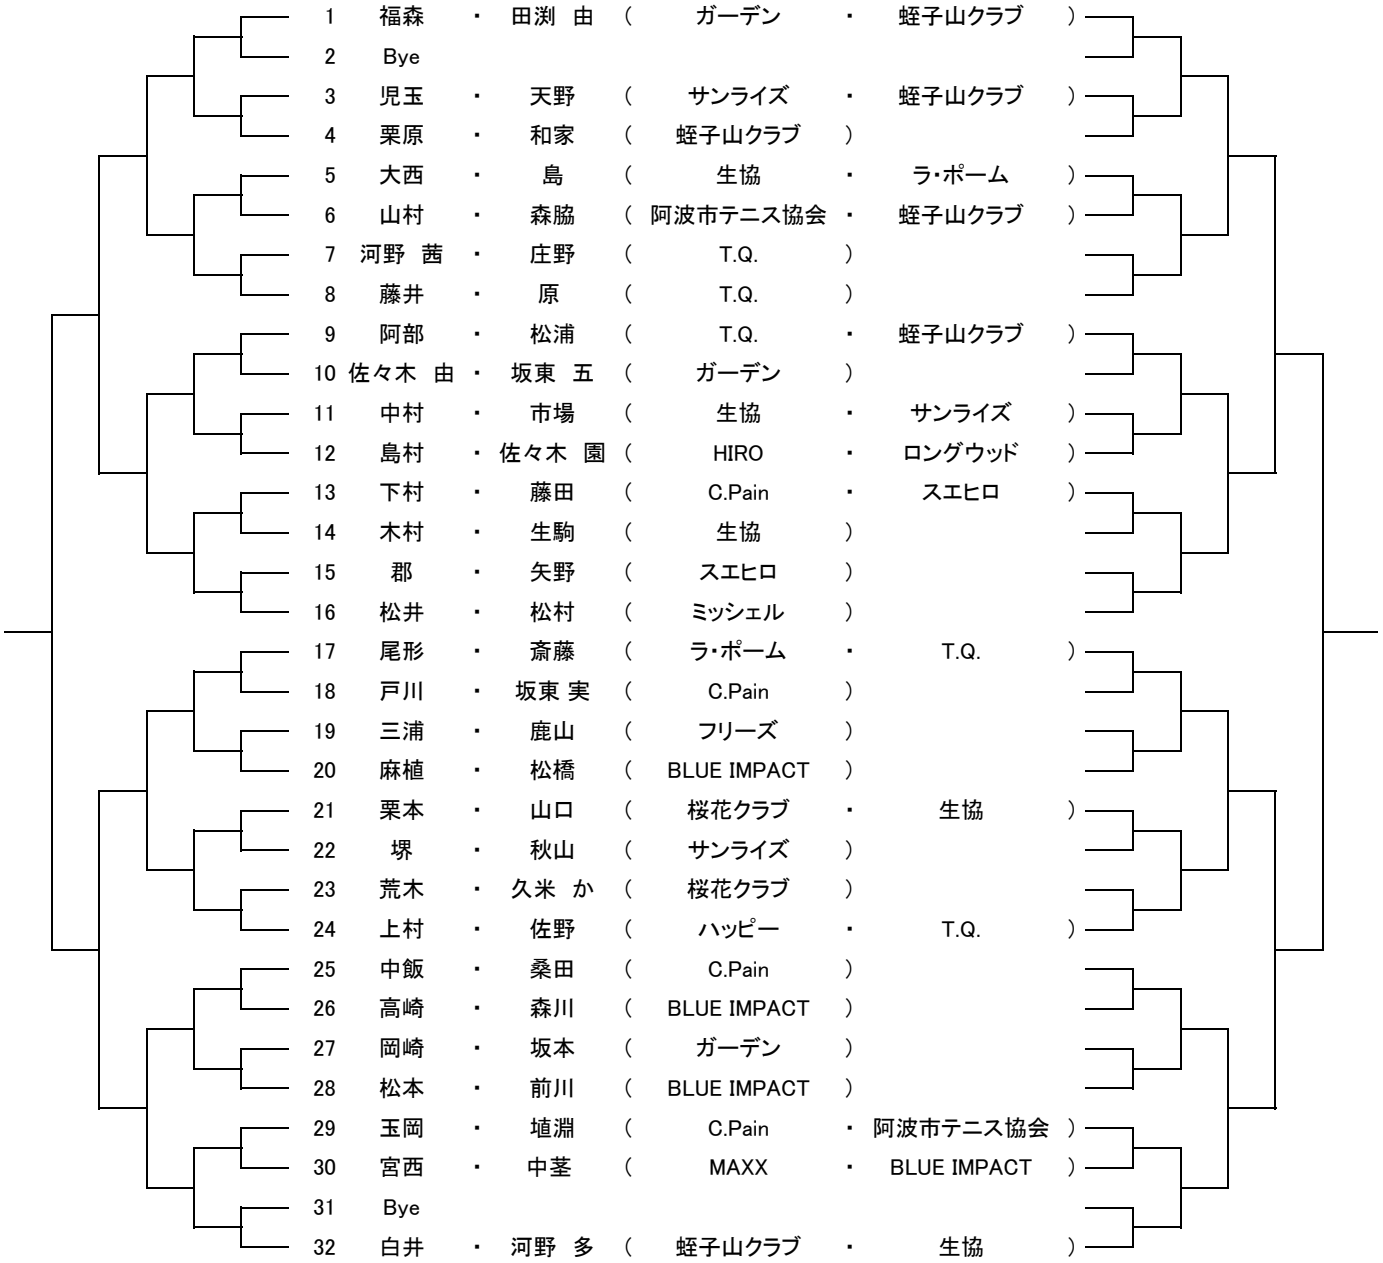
1 福森 ・ 田渕 由 ( ガーデン ・ 蛭子山クラブ )
2 Bye
3 児玉 ・ 天野 ( サンライズ ・ 蛭子山クラブ )
4 栗原 ・ 和家 ( 蛭子山クラブ )
5 大西 ・ 島 ( 生協 ・ ラ・ポーム )
6 山村 ・ 森脇 ( 阿波市テニス協会 ・ 蛭子山クラブ )
7 河野 茜 ・ 庄野 ( T.Q. )
8 藤井 ・ 原 ( T.Q. )
9 阿部 ・ 松浦 ( T.Q. ・ 蛭子山クラブ )
10 佐々木 由 ・ 坂東 五 ( ガーデン )
11 中村 ・ 市場 ( 生協 ・ サンライズ )
12 島村 ・ 佐々木 園 ( HIRO ・ ロングウッド )
13 下村 ・ 藤田 ( C.Pain ・ スエヒロ )
14 木村 ・ 生駒 ( 生協 )
15 郡 ・ 矢野 ( スエヒロ )
16 松井 ・ 松村 ( ミッシェル )
17 尾形 ・ 斎藤 ( ラ・ポーム ・ T.Q. )
18 戸川 ・ 坂東 実 ( C.Pain )
19 三浦 ・ 鹿山 ( フリーズ )
20 麻植 ・ 松橋 ( BLUE IMPACT )
21 栗本 ・ 山口 ( 桜花クラブ ・ 生協 )
22 堺 ・ 秋山 ( サンライズ )
23 荒木 ・ 久米 か ( 桜花クラブ )
24 上村 ・ 佐野 ( ハッピー ・ T.Q. )
25 中飯 ・ 桑田 ( C.Pain )
26 高崎 ・ 森川 ( BLUE IMPACT )
27 岡崎 ・ 坂本 ( ガーデン )
28 松本 ・ 前川 ( BLUE IMPACT )
29 玉岡 ・ 埴淵 ( C.Pain ・ 阿波市テニス協会 )
30 宮西 ・ 中茎 ( MAXX ・ BLUE IMPACT )
31 Bye
32 白井 ・ 河野 多 ( 蛭子山クラブ ・ 生協 )